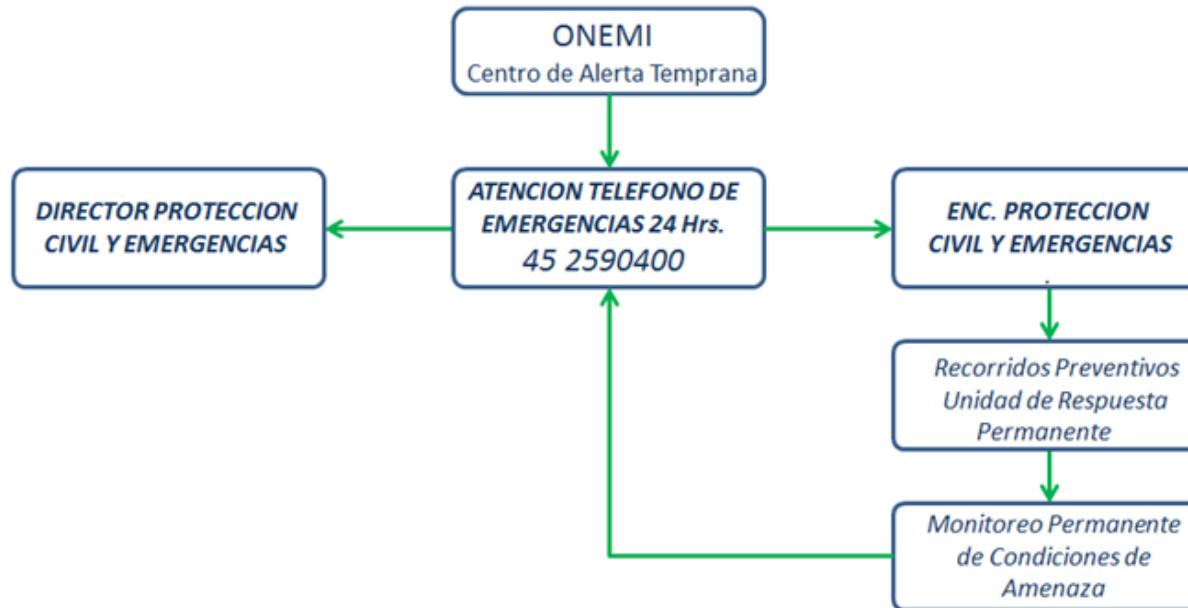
ONEMI
Centro de Alerta Temprana

DIRECTOR PROTECCION CIVIL Y EMERGENCIAS

ATENCION TELEFONO DE EMERGENCIAS 24 Hrs.
45 2590400

ENC. PROTECCION CIVIL Y EMERGENCIAS

Recorridos Preventivos Unidad de Respuesta Permanente

Monitoreo Permanente de Condiciones de Amenaza